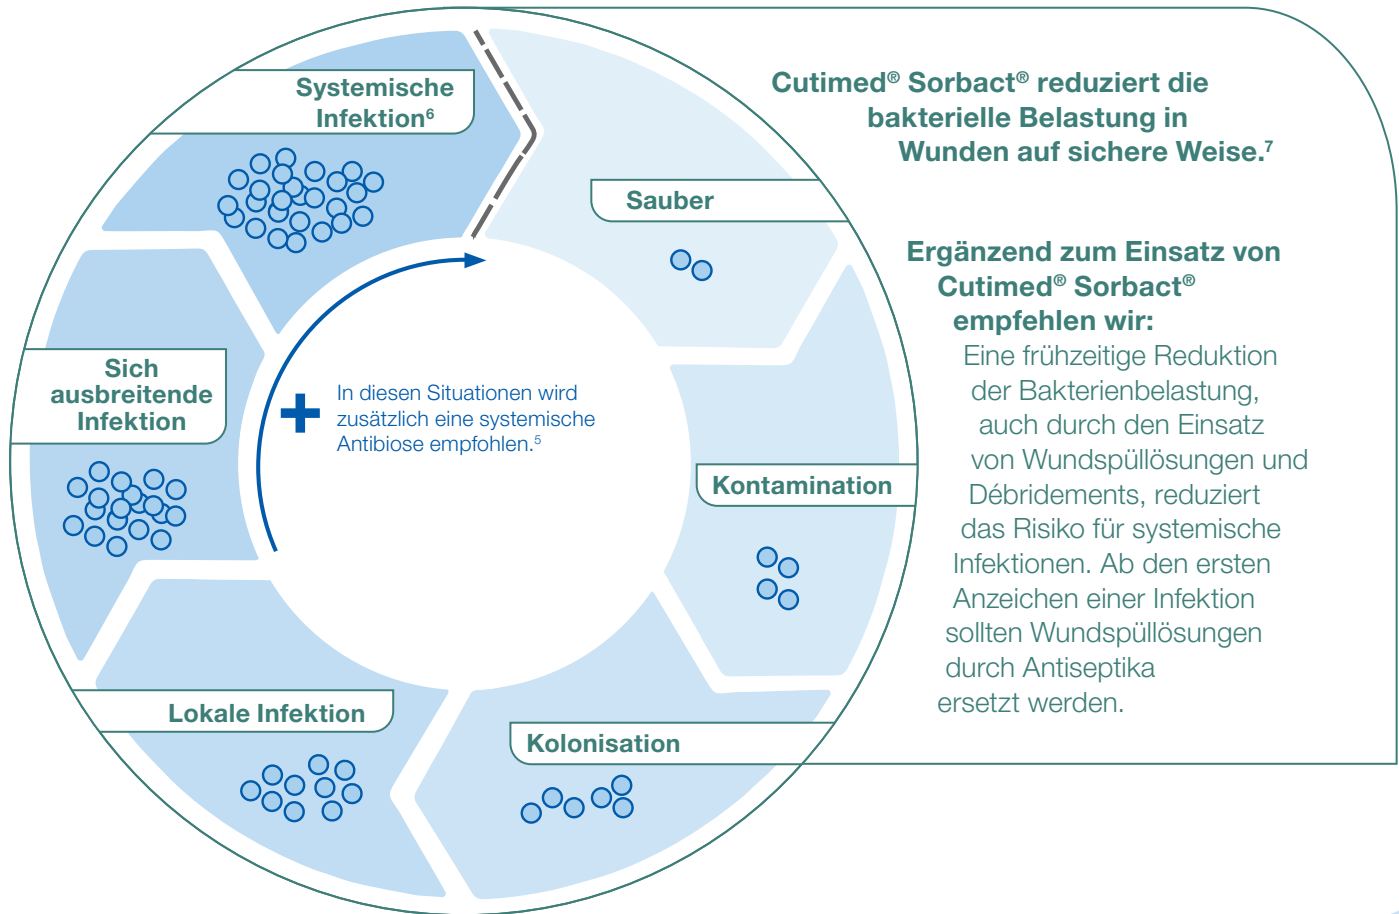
Systemische Infektion$^6$

Sauber

Sich ausbreitende Infektion

In diesen Situationen wird zusätzlich eine systemische Antibiose empfohlen.$^5$

Kontamination

Lokale Infektion

Kolonisation

Cutimed® Sorbact® reduziert die bakterielle Belastung in Wunden auf sichere Weise.$^7$

Ergänzend zum Einsatz von Cutimed® Sorbact® empfehlen wir:
Eine frühzeitige Reduktion der Bakterienbelastung, auch durch den Einsatz von Wundspüllösungen und Débridements, reduziert das Risiko für systemische Infektionen. Ab den ersten Anzeichen einer Infektion sollten Wundspüllösungen durch Antiseptika ersetzt werden.